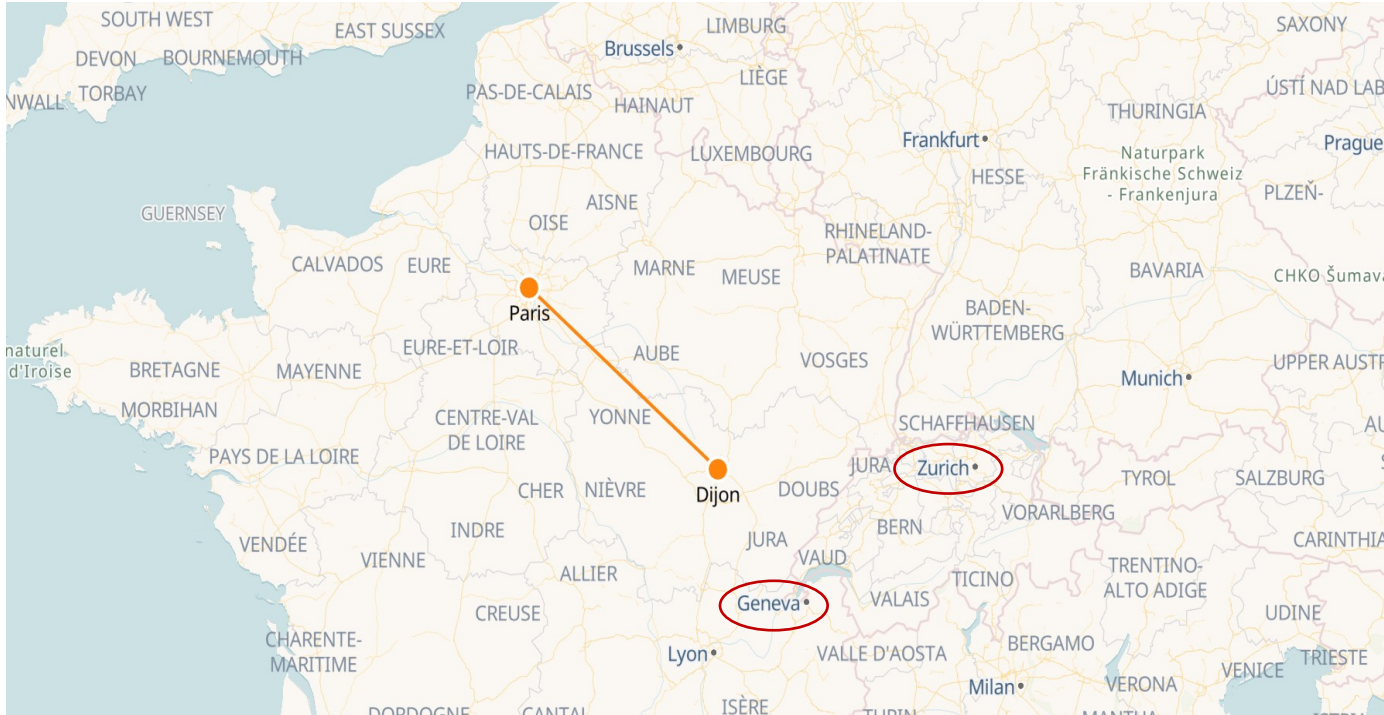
SOUTH WEST
EAST SUSSEX
LIMBURG
SAXONY
DEVON
BOURNEMOUTH
Brussels
NWALL
TORBAY
PAS-DE-CALAIS
HAINAUT
LIÈGE
THURINGIA
ÚSTÍ NAD LAB
Frankfurt
Prague
HAUTS-DE-FRANCE
LUXEMBOURG
Naturpark Fränkische Schweiz - Frankenjura
HESSE
GUERNSEY
AISNE
PLZEŇ-
OISE
RHINELAND-PALATINATE
CALVADOS
EURE
MARNE
MEUSE
BAVARIA
CHKO Šumava
Paris
BADEN-WÜRTTEMBERG
naturel d'Iroise
BRETAGNE
MAYENNE
EURE-ET-LOIR
AUBE
VOSGES
Munich
UPPER AUSTR
MORBIHAN
CENTRE-VAL DE LOIRE
YONNE
SCHAFFHAUSEN
AU
PAYS DE LA LOIRE
JURA
Zurich
Dijon
TYROL
SALZBURG
CHER
NIÈVRE
DOUBS
BERN
VORARLBERG
INDRE
VENDÉE
VIENNE
JURA
CARINTHIA
VAUD
TRENTINO-ALTO ADIGE
ALLIER
TICINO
Geneva
VALAIS
CREUSE
UDINE
CHARENTE-MARITIME
BERGAMO
Lyon
VALLE D'AOSTA
TRIESTE
VENICE
Milan
VERONA
DORDOGNE
CANTAL
ISÈRE
TURIN
MANTUA